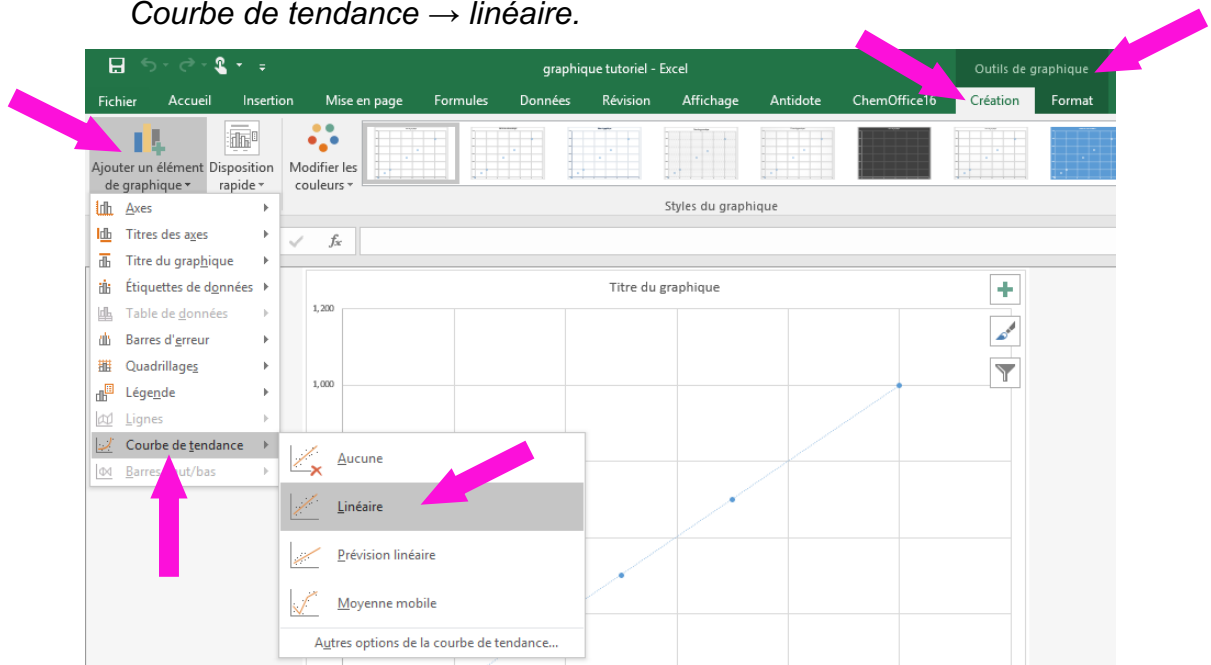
Courbe de tendance → linéaire.

graphique tutoriel - Excel

Outils de graphique

Fichier Accueil Insertion Mise en page Formules Données Révision Affichage Antidote ChemOffice16 Création Format

Ajouter un élément de graphique ▾

Disposition rapide ▾

Modifier les couleurs ▾

Styles du graphique

Axes
Titres des axes
Titre du graphique
Étiquettes de données
Table de données
Barres d'erreur
Quadrillages
Légende
Lignes
Courbe de tendance
Barres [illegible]/bas

$f_x$

Titre du graphique

1,200

1,000

Aucune

Linéaire

Prévision linéaire

Moyenne mobile

Autres options de la courbe de tendance...